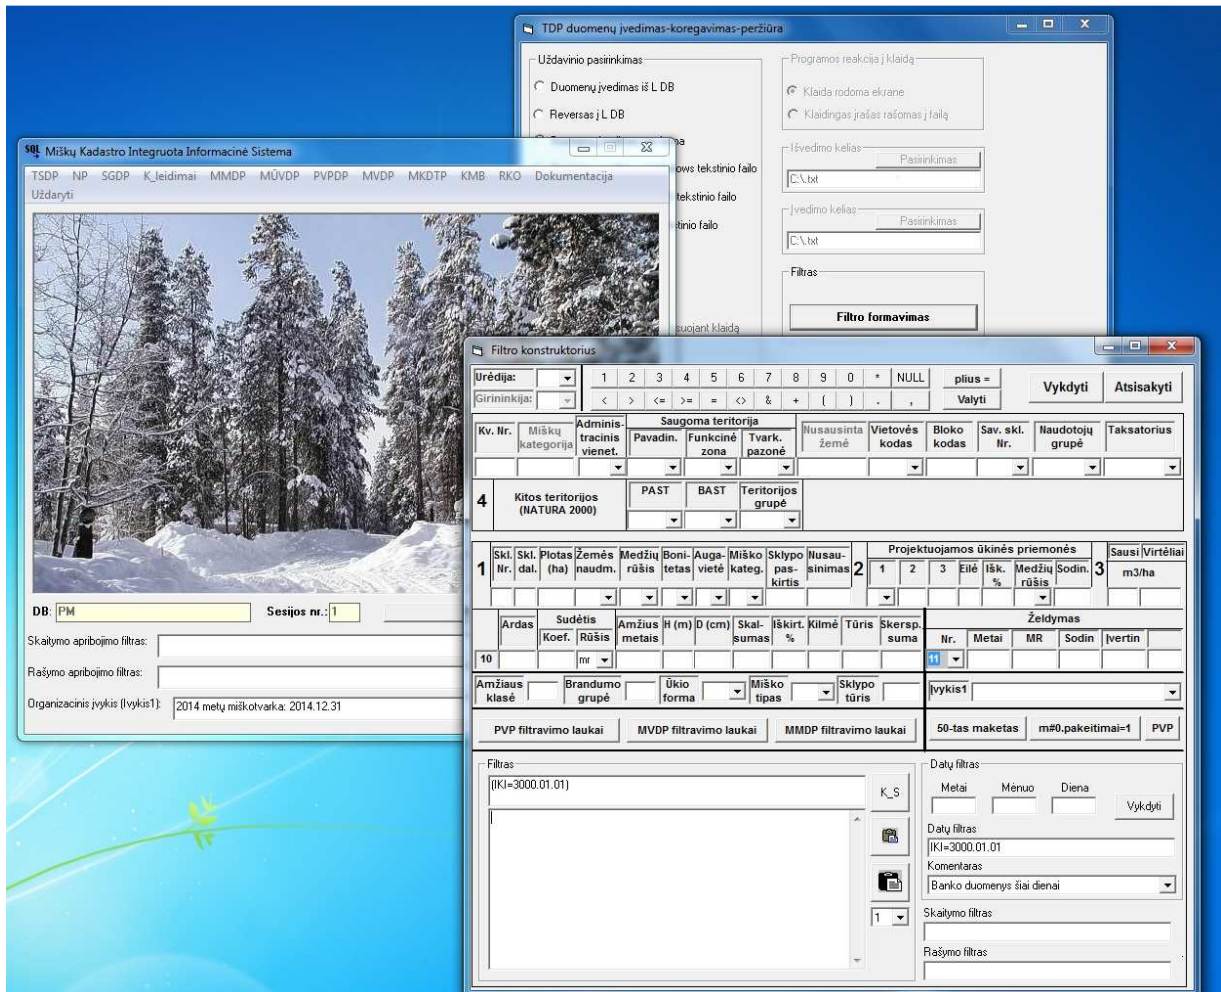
TDP duomenų įvedimas-koregavimas-peržiūra

Uždavinio pasirinkimas
Duomenų įvedimas iš L DB
Reversas į L DB
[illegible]a
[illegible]ows tekstinio failo
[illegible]tekstinio failo
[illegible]tinio failo
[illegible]suojant klaidą

Programos reakcija į klaidą
Klaida rodoma ekrane
Klaidingas įrašas rašomas į failą

Išvedimo kelias
Pasirinkimas
C:\.txt

Įvedimo kelias
Pasirinkimas
C:\.txt

Filtras
Filtro formavimas

Miškų Kadastro Integruota Informacinė Sistema
TSDP NP SGDP K_leidimai MMDP MŪVDP PVPDP MVDP MKDTP KMB RKO Dokumentacija
Uždaryti

DB: PM
Sesijos nr.: 1
Skaitymo apribojimo filtras:
Rašymo apribojimo filtras:
Organizacinis įvykis (Ivykis1): 2014 metų miškotvarka: 2014.12.31

Filtro konstruktorius
Urėdija:
Girininkija:
1 2 3 4 5 6 7 8 9 0 * NULL
< > <= >= = <> & + ( ) . ,
plius =
Valyti
Vykdyti
Atsisakyti

| Kv. Nr. | Miškų kategorija | Administracinis vienet. | Saugoma teritorija Pavadin. | Funkcinė zona | Tvark. pazonė | Nusausinta žemė | Vietovės kodas | Bloko kodas | Sav. skl. Nr. | Naudotojų grupė | Taksatorius |

4 Kitos teritorijos (NATURA 2000) | PAST | BAST | Teritorijos grupė

1 | Skl. Nr. | Skl. dal. | Plotas (ha) | Žemės naudm. | Medžių rūšis | Bonitetas | Augavietė | Miško kateg. | Sklypo paskirtis | Nusausinimas | 2 | Projektuojamos ūkinės priemonės 1 | 2 | 3 | Eilė | Išk. % | Medžių rūšis | Sodin. | 3 | Sausi | Virtėliai m3/ha

10 | Ardas | Sudėtis Koef. | Rūšis mr | Amžius metais | H (m) | D (cm) | Skalsumas | Iškirt. % | Kilmė | Tūris | Skersp. suma | Želdymas Nr. 11 | Metai | MR | Sodin | Įvertin

Amžiaus klasė | Brandumo grupė | Ūkio forma | Miško tipas | Sklypo tūris | Įvykis1

PVP filtravimo laukai | MVDP filtravimo laukai | MMDP filtravimo laukai | 50-tas maketas | m#0.pakeitimai=1 | PVP

Filtras
(IKI=3000.01.01)
K_S
1

Datų filtras
Metai Mėnuo Diena
Vykdyti
Datų filtras
IKI=3000.01.01
Komentaras
Banko duomenys šiai dienai
Skaitymo filtras
Rašymo filtras